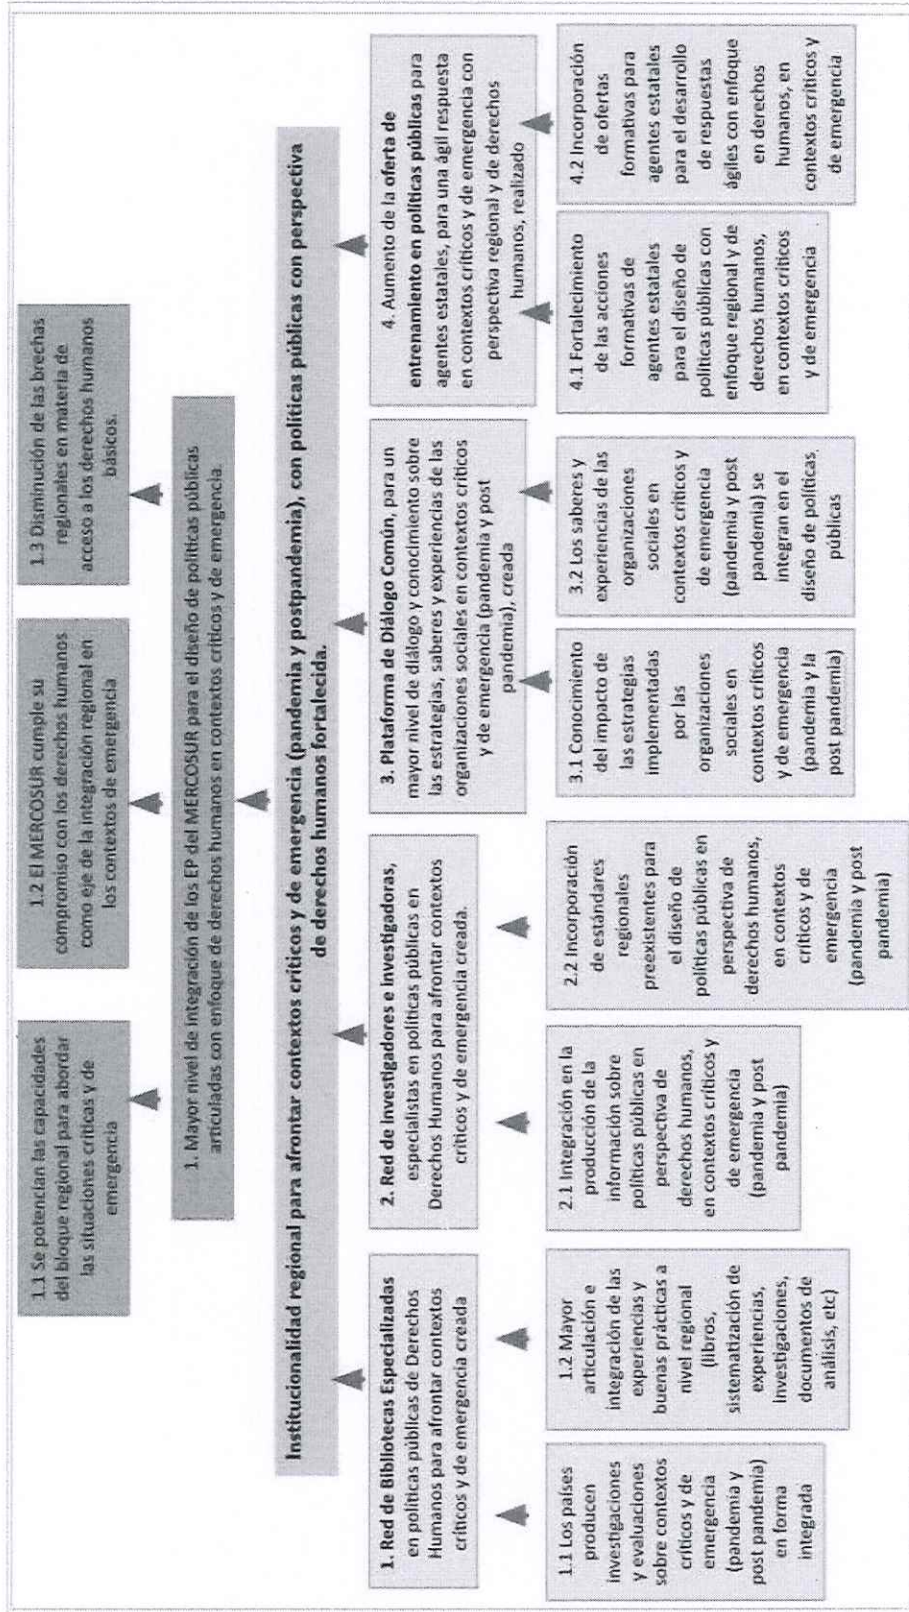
1.1 Se potencian las capacidades del bloque regional para abordar las situaciones críticas y de emergencia

1.2 El MERCOSUR cumple su compromiso con los derechos humanos como eje de la integración regional en los contextos de emergencia

1.3 Disminución de las brechas regionales en materia de acceso a los derechos humanos básicos.

1. Mayor nivel de integración de los EP del MERCOSUR para el diseño de políticas públicas articuladas con enfoque de derechos humanos en contextos críticos y de emergencia.

Institucionalidad regional para afrontar contextos críticos y de emergencia (pandemia y postpandemia), con políticas públicas con perspectiva de derechos humanos fortalecida.

1. Red de Bibliotecas Especializadas en políticas públicas de Derechos Humanos para afrontar contextos críticos y de emergencia creada

2. Red de investigadores e investigadoras, especialistas en políticas públicas en Derechos Humanos para afrontar contextos críticos y de emergencia creada.

3. Plataforma de Diálogo Común, para un mayor nivel de diálogo y conocimiento sobre las estrategias, saberes y experiencias de las organizaciones sociales en contextos críticos y de emergencia (pandemia y post pandemia), creada

4. Aumento de la oferta de entrenamiento en políticas públicas para agentes estatales, para una ágil respuesta en contextos críticos y de emergencia con perspectiva regional y de derechos humanos, realizado

1.1 Los países producen investigaciones y evaluaciones sobre contextos críticos y de emergencia (pandemia y post pandemia) en forma integrada

1.2 Mayor articulación e integración de las experiencias y buenas prácticas a nivel regional (libros, sistematización de experiencias, investigaciones, documentos de análisis, etc)

2.1 Integración en la producción de la información sobre políticas públicas en perspectiva de derechos humanos, en contextos críticos y de emergencia (pandemia y post pandemia)

2.2 Incorporación de estándares regionales preexistentes para el diseño de políticas públicas en perspectiva de derechos humanos, en contextos críticos y de emergencia (pandemia y post pandemia)

3.1 Conocimiento del impacto de las estrategias implementadas por las organizaciones sociales en contextos críticos y de emergencia (pandemia y la post pandemia)

3.2 Los saberes y experiencias de las organizaciones sociales en contextos críticos y de emergencia (pandemia y post pandemia) se integran en el diseño de políticas públicas

4.1 Fortalecimiento de las acciones formativas de agentes estatales para el diseño de políticas públicas con enfoque regional y de derechos humanos, en contextos críticos y de emergencia

4.2 Incorporación de ofertas formativas para agentes estatales para el desarrollo de respuestas ágiles con enfoque en derechos humanos, en contextos críticos y de emergencia